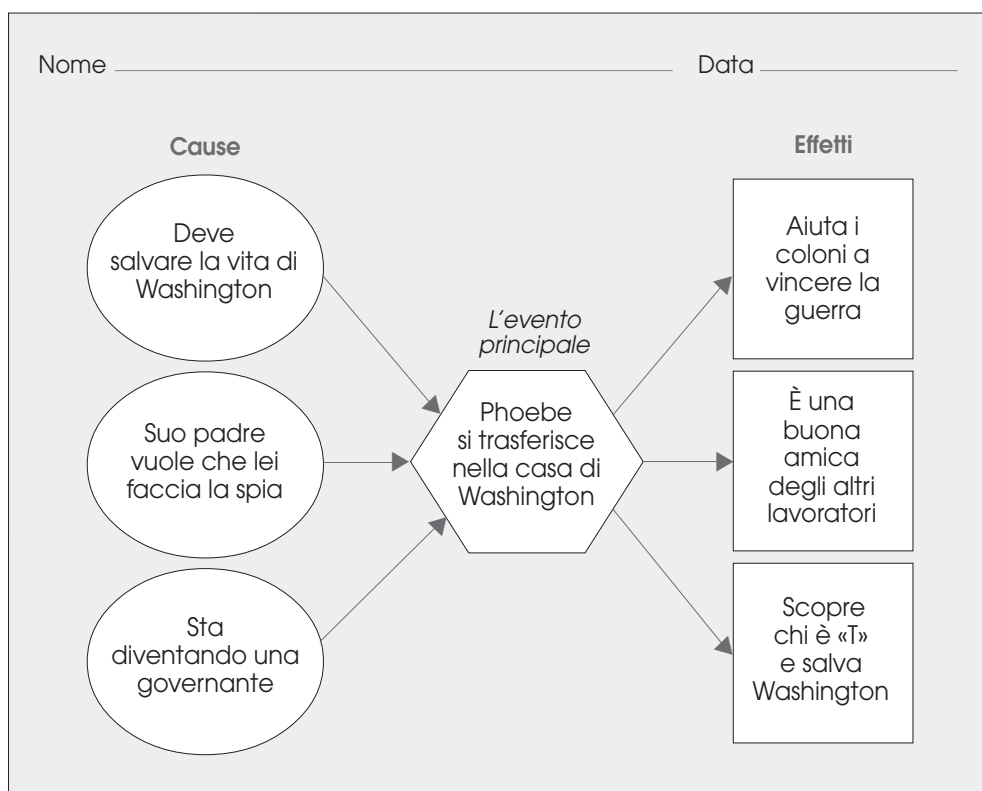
Nome ______________________ Data ____________

Cause

Deve salvare la vita di Washington

Suo padre vuole che lei faccia la spia

Sta diventando una governante

L'evento principale

Phoebe si trasferisce nella casa di Washington

Effetti

Aiuta i coloni a vincere la guerra

È una buona amica degli altri lavoratori

Scopre chi è «T» e salva Washington